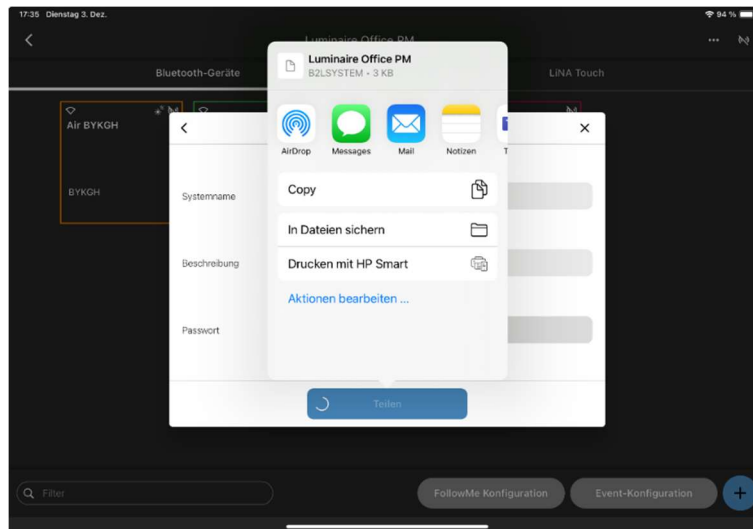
17:35 Dienstag 3. Dez.

94 %

Luminaire Office PM

Bluetooth-Geräte

LiNA Touch

Air BYKGH

BYKGH

Luminaire Office PM
B2LSYSTEM · 3 KB

AirDrop
Messages
Mail
Notizen

Copy

In Dateien sichern

Drucken mit HP Smart

Aktionen bearbeiten ...

Systemname

Beschreibung

Passwort

Teilen

Filter

FollowMe Konfiguration

Event-Konfiguration